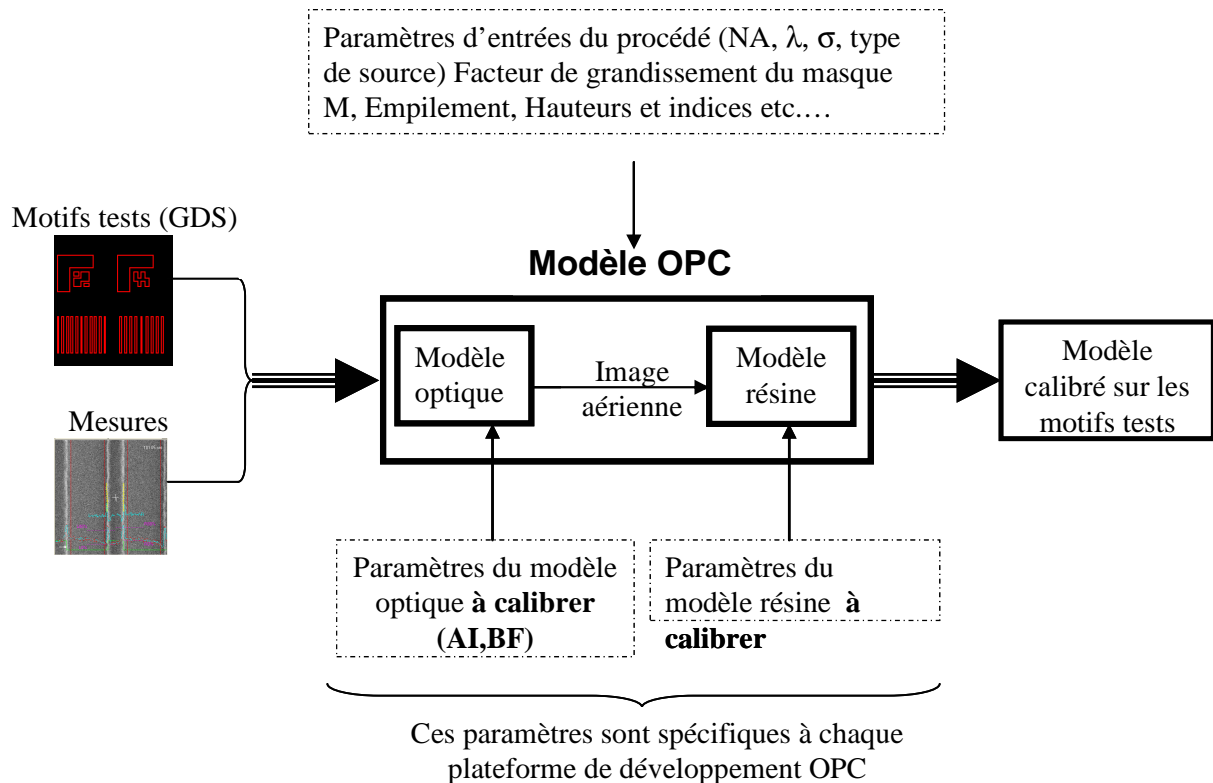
Paramètres d'entrées du procédé (NA, $\lambda$, $\sigma$, type de source) Facteur de grandissement du masque M, Empilement, Hauteurs et indices etc.…

Motifs tests (GDS)

Modèle OPC

Modèle optique

Image aérienne

Modèle résine

Modèle calibré sur les motifs tests

Mesures

Paramètres du modèle optique **à calibrer (AI,BF)**

Paramètres du modèle résine **à calibrer**

Ces paramètres sont spécifiques à chaque plateforme de développement OPC